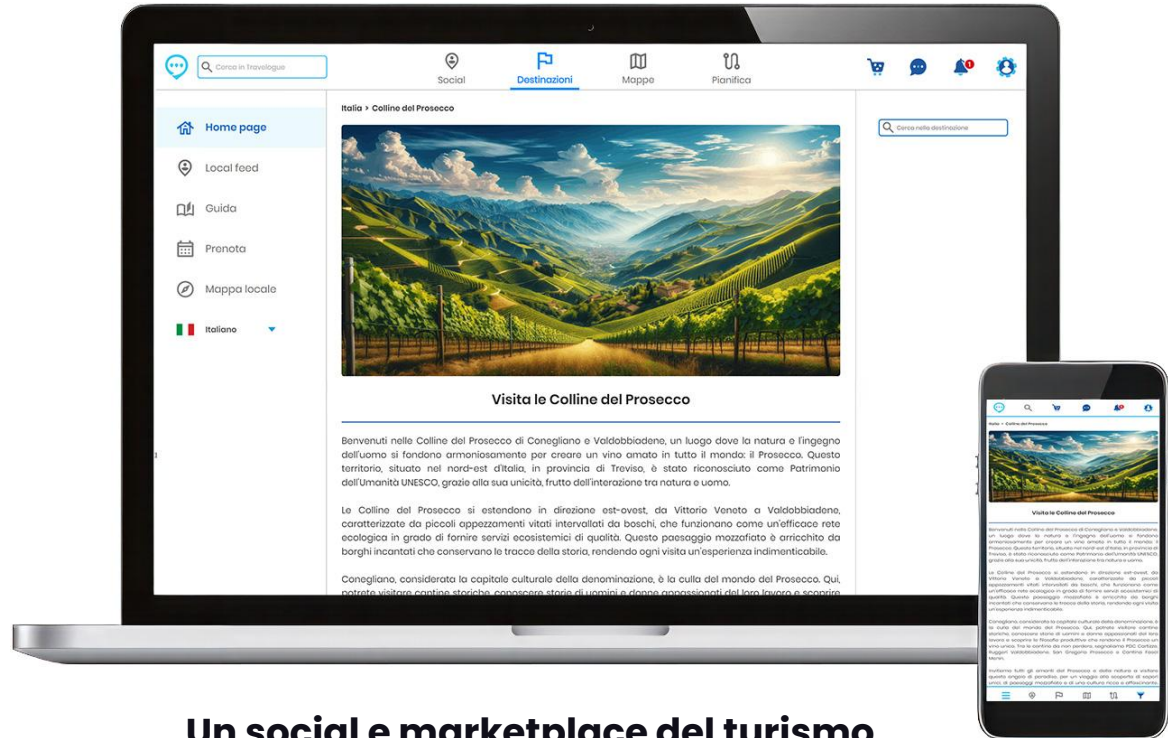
Cerca in Travelogue

Social

Destinazioni

Mappe

Pianifica

Home page

Local feed

Guida

Prenota

Mappa locale

Italiano

Italia > Colline del Prosecco

Cerca nella destinazione

Visita le Colline del Prosecco

Benvenuti nelle Colline del Prosecco di Conegliano e Valdobbiadene, un luogo dove la natura e l'ingegno dell'uomo si fondono armoniosamente per creare un vino amato in tutto il mondo: il Prosecco. Questo territorio, situato nel nord-est d'Italia, in provincia di Treviso, è stato riconosciuto come Patrimonio dell'Umanità UNESCO, grazie alla sua unicità, frutto dell'interazione tra natura e uomo.

Le Colline del Prosecco si estendono in direzione est-ovest, da Vittorio Veneto a Valdobbiadene, caratterizzate da piccoli appezzamenti vitati intervallati da boschi, che funzionano come un'efficace rete ecologica in grado di fornire servizi ecosistemici di qualità. Questo paesaggio mozzafiato è arricchito da borghi incantati che conservano le tracce della storia, rendendo ogni visita un'esperienza indimenticabile.

Conegliano, considerata la capitale culturale della denominazione, è la culla del mondo del Prosecco. Qui, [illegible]

Un social e marketplace del turismo